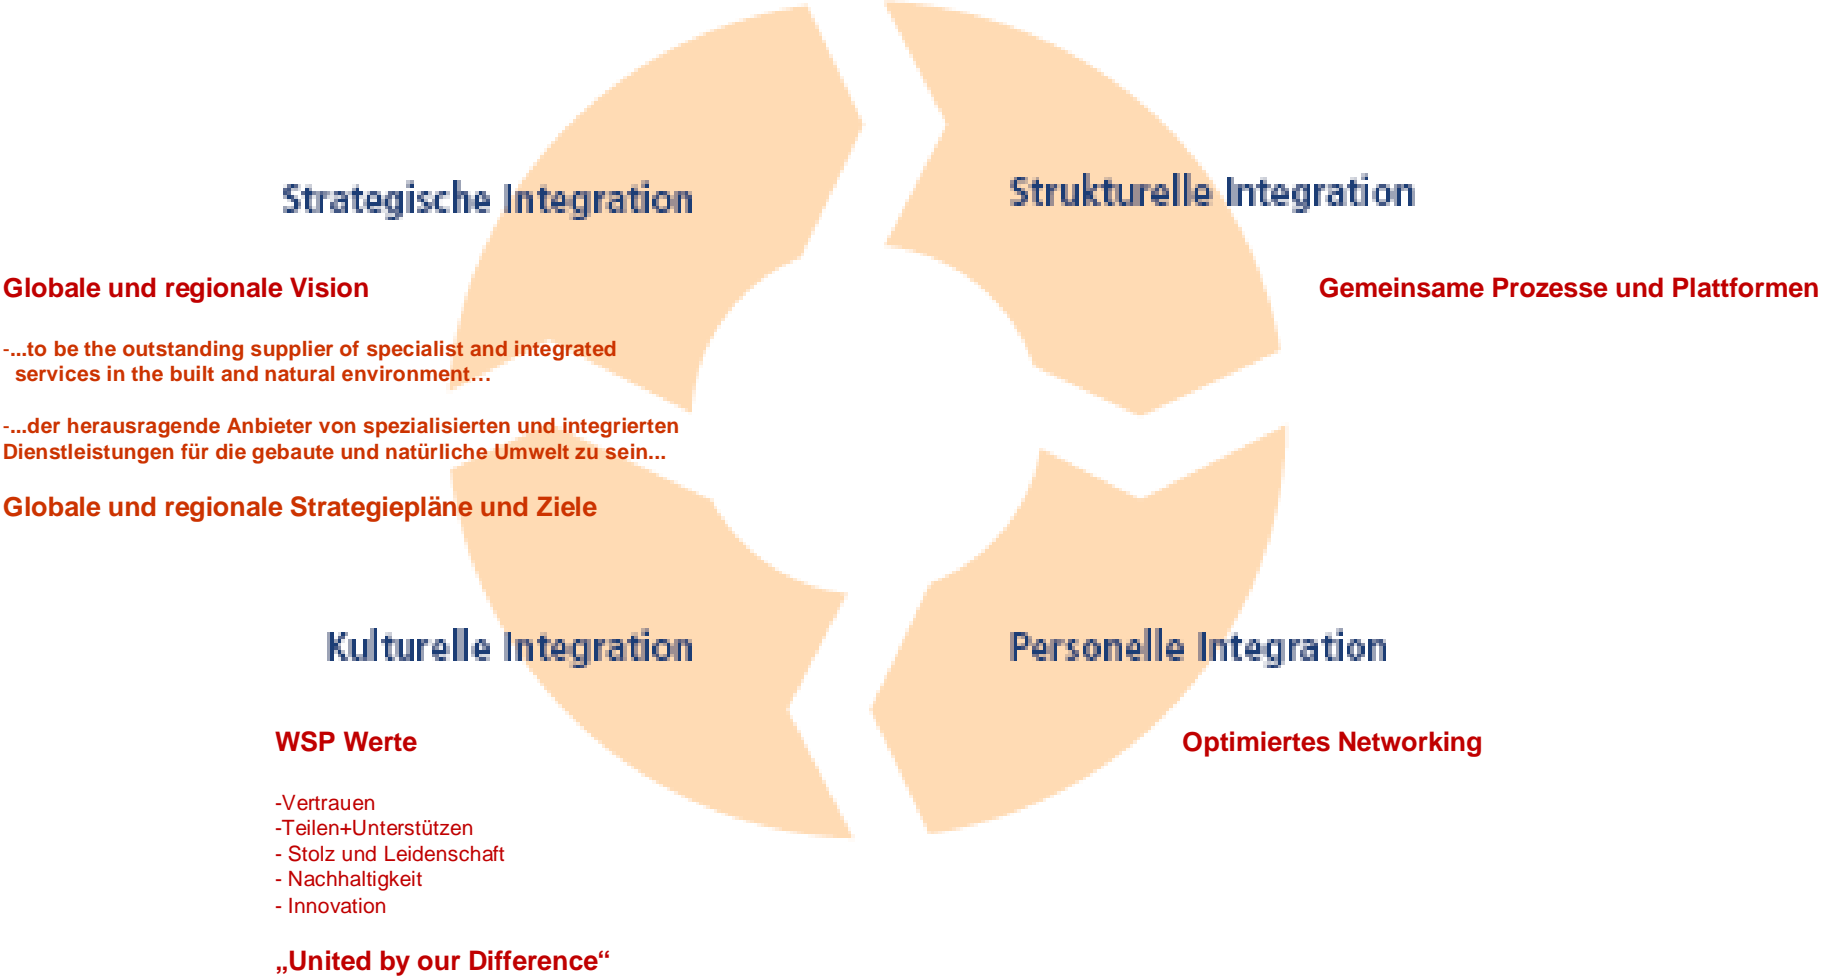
Strategische Integration

Strukturelle Integration

Globale und regionale Vision

Gemeinsame Prozesse und Plattformen

-...to be the outstanding supplier of specialist and integrated services in the built and natural environment…

-...der herausragende Anbieter von spezialisierten und integrierten Dienstleistungen für die gebaute und natürliche Umwelt zu sein...

Globale und regionale Strategiepläne und Ziele

Kulturelle Integration

Personelle Integration

WSP Werte

Optimiertes Networking

-Vertrauen
-Teilen+Unterstützen
- Stolz und Leidenschaft
- Nachhaltigkeit
- Innovation

„United by our Difference“